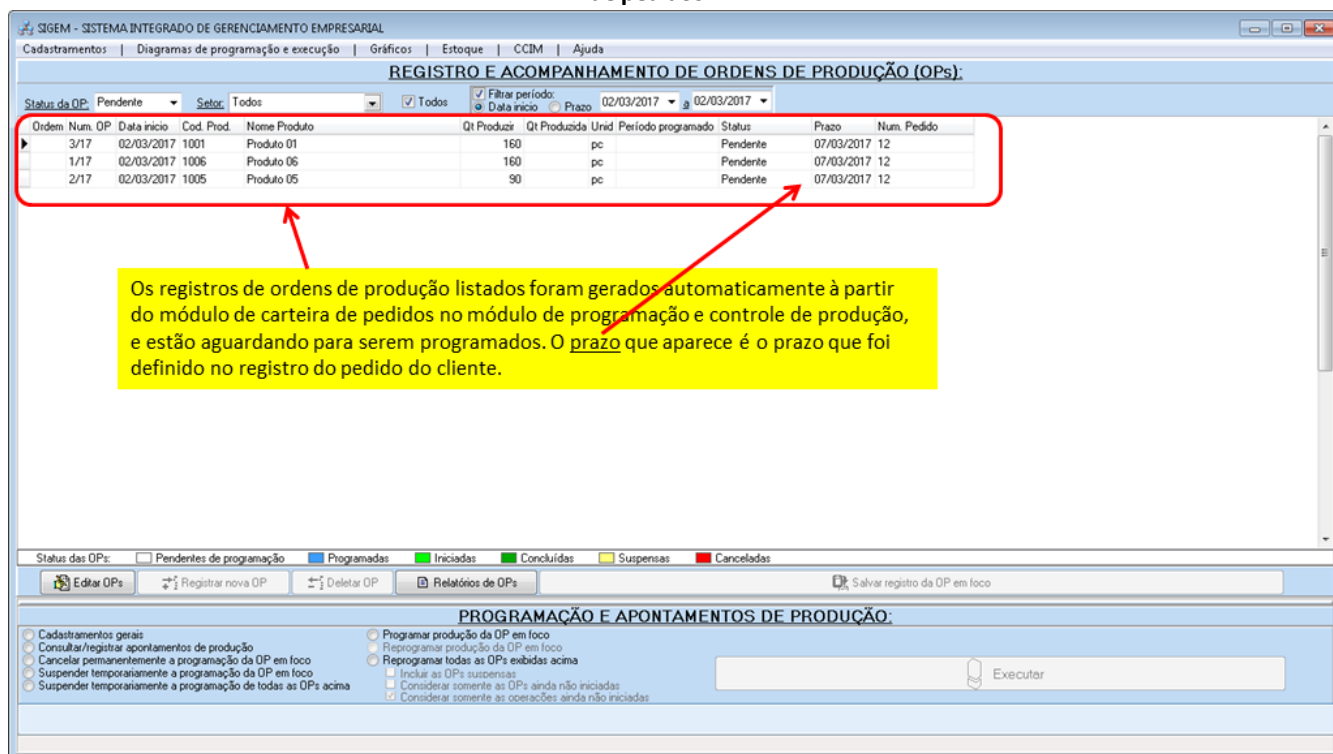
SIGEM - SISTEMA INTEGRADO DE GERENCIAMENTO EMPRESARIAL

Cadastramentos | Diagramas de programação e execução | Gráficos | Estoque | CCIM | Ajuda

REGISTRO E ACOMPANHAMENTO DE ORDENS DE PRODUÇÃO (OPs):

Status da OP: Pendente Setor: Todos Todos Filtrar período: Data inicio Prazo 02/03/2017 a 02/03/2017

| Ordem | Num. OP | Data inicio | Cod. Prod. | Nome Produto | Qt Produzir | Qt Produzida | Unid | Período programado | Status | Prazo | Num. Pedido |
|---|---|---|---|---|---|---|---|---|---|---|---|
| | 3/17 | 02/03/2017 | 1001 | Produto 01 | 160 | | pc | | Pendente | 07/03/2017 | 12 |
| | 1/17 | 02/03/2017 | 1006 | Produto 06 | 160 | | pc | | Pendente | 07/03/2017 | 12 |
| | 2/17 | 02/03/2017 | 1005 | Produto 05 | 90 | | pc | | Pendente | 07/03/2017 | 12 |

Os registros de ordens de produção listados foram gerados automaticamente à partir do módulo de carteira de pedidos no módulo de programação e controle de produção, e estão aguardando para serem programados. O prazo que aparece é o prazo que foi definido no registro do pedido do cliente.

Status das OPs: Pendentes de programação Programadas Iniciadas Concluídas Suspensas Canceladas

Editar OPs Registrar nova OP Deletar OP Relatórios de OPs Salvar registro da OP em foco

PROGRAMAÇÃO E APONTAMENTOS DE PRODUÇÃO:

Cadastramentos gerais
Consultar/registrar apontamentos de produção
Cancelar permanentemente a programação da OP em foco
Suspender temporariamente a programação da OP em foco
Suspender temporariamente a programação de todas as OPs acima

Programar produção da OP em foco
Reprogramar produção da OP em foco
Reprogramar todas as OPs exibidas acima
Incluir as OPs suspensas
Considerar somente as OPs ainda não iniciadas
Considerar somente as operacões ainda não iniciadas

Executar